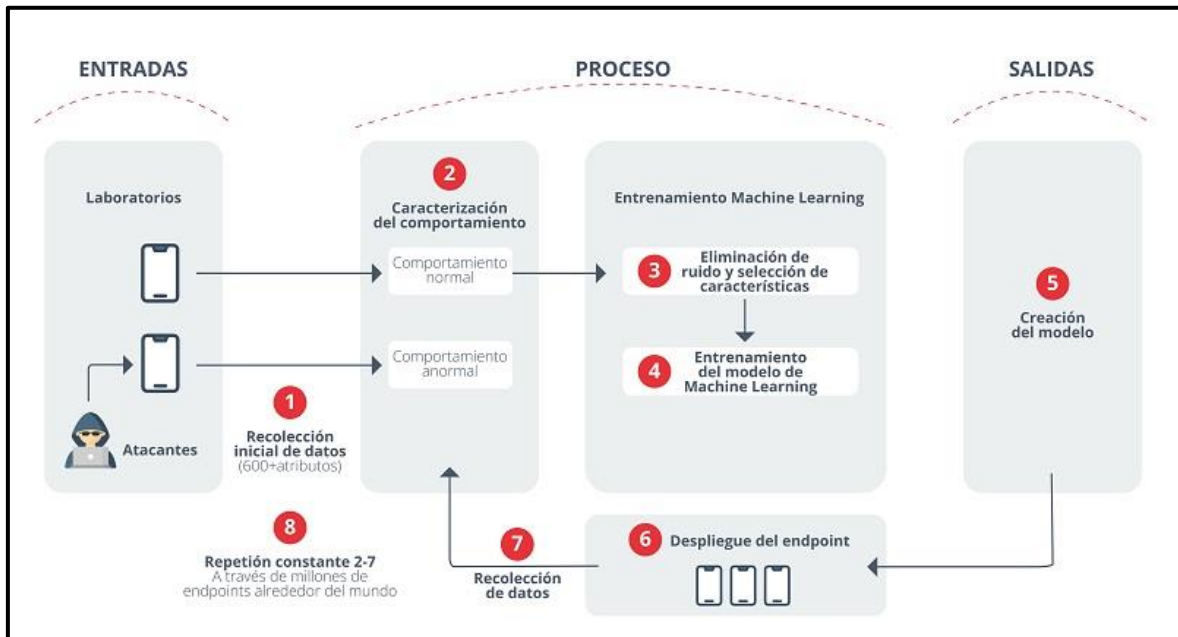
ENTRADAS

PROCESO

SALIDAS

Laboratorios

Atacantes

2

Caracterización del comportamiento

Comportamiento normal

Comportamiento anormal

1

Recolección inicial de datos (600+atributos)

Entrenamiento Machine Learning

3

Eliminación de ruido y selección de características

4

Entrenamiento del modelo de Machine Learning

5

Creación del modelo

8

Repetión constante 2-7
A través de millones de endpoints alrededor del mundo

7

Recolección de datos

6

Despliegue del endpoint